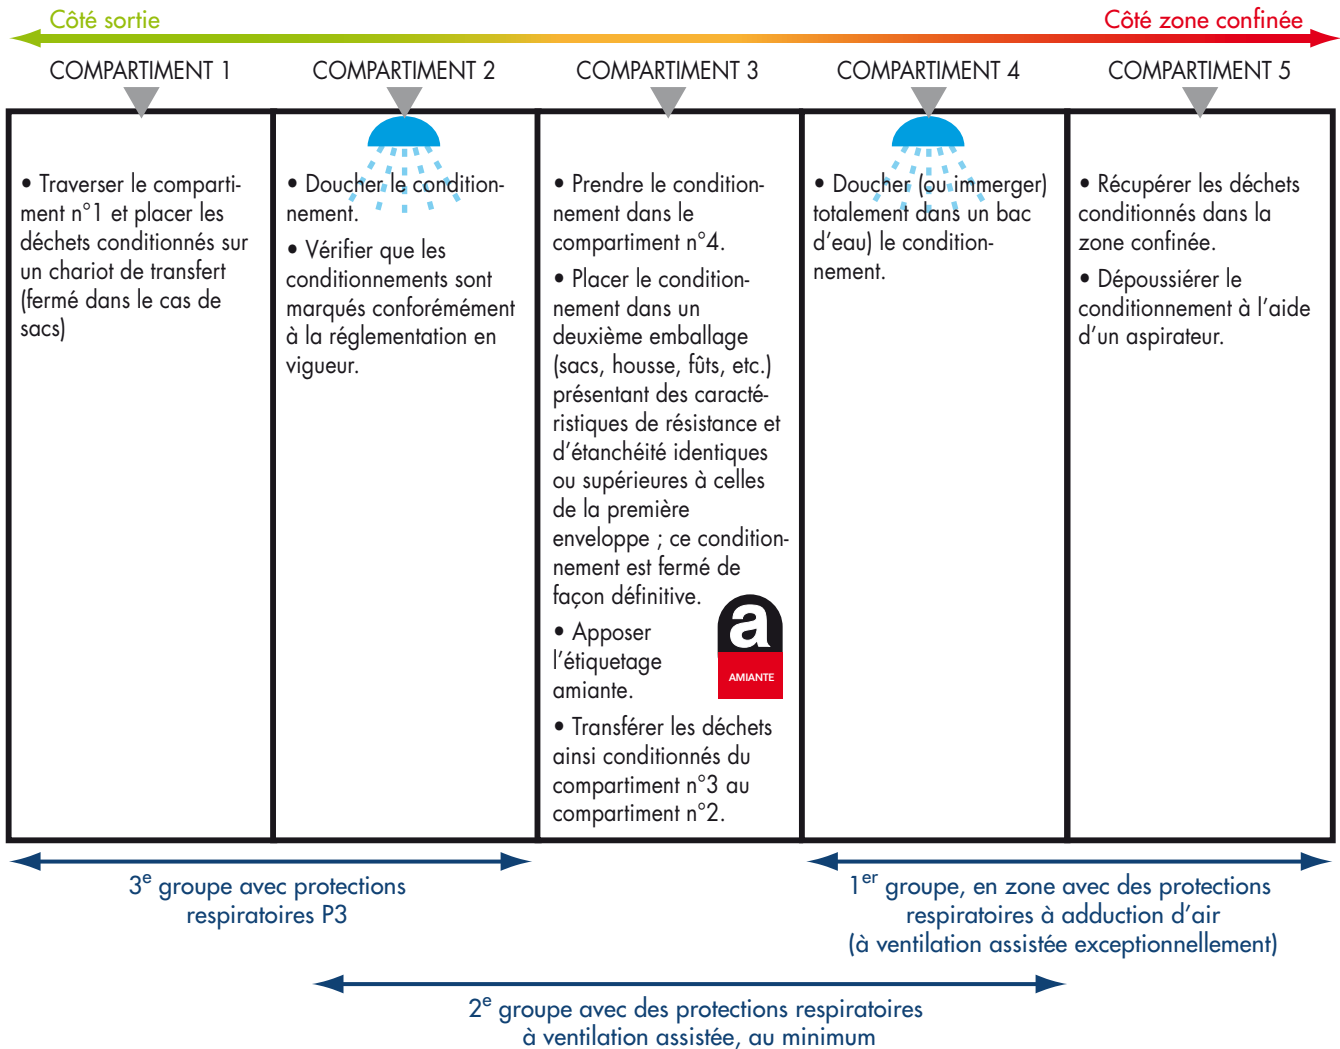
Côté sortie

Côté zone confinée

COMPARTIMENT 1

COMPARTIMENT 2

COMPARTIMENT 3

COMPARTIMENT 4

COMPARTIMENT 5

• Traverser le compartiment n°1 et placer les déchets conditionnés sur un chariot de transfert (fermé dans le cas de sacs)

• Doucher le conditionnement.

• Vérifier que les conditionnements sont marqués conformément à la réglementation en vigueur.

• Prendre le conditionnement dans le compartiment n°4.

• Placer le conditionnement dans un deuxième emballage (sacs, housse, fûts, etc.) présentant des caractéristiques de résistance et d'étanchéité identiques ou supérieures à celles de la première enveloppe ; ce conditionnement est fermé de façon définitive.

• Apposer l'étiquetage amiante.

a
AMIANTE

• Transférer les déchets ainsi conditionnés du compartiment n°3 au compartiment n°2.

• Doucher (ou immerger) totalement dans un bac d'eau) le conditionnement.

• Récupérer les déchets conditionnés dans la zone confinée.

• Dépoussiérer le conditionnement à l'aide d'un aspirateur.

3$^{e}$ groupe avec protections respiratoires P3

1$^{er}$ groupe, en zone avec des protections respiratoires à adduction d'air (à ventilation assistée exceptionnellement)

2$^{e}$ groupe avec des protections respiratoires à ventilation assistée, au minimum